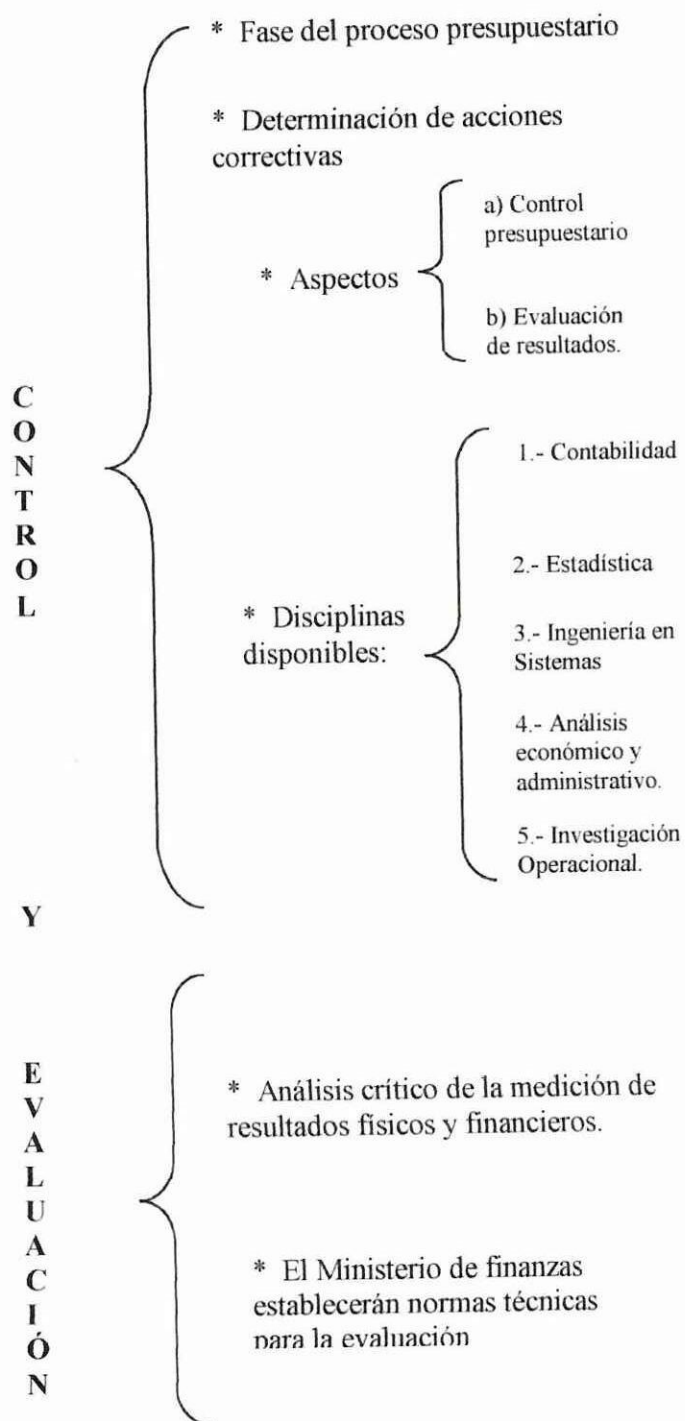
C
O
N
T
R
O
L

* Fase del proceso presupuestario

* Determinación de acciones correctivas

* Aspectos

a) Control presupuestario

b) Evaluación de resultados.

* Disciplinas disponibles:

1.- Contabilidad

2.- Estadística

3.- Ingeniería en Sistemas

4.- Análisis económico y administrativo.

5.- Investigación Operacional.

Y

E
V
A
L
U
A
C
I
Ó
N

* Análisis crítico de la medición de resultados físicos y financieros.

* El Ministerio de finanzas establecerán normas técnicas para la evaluación